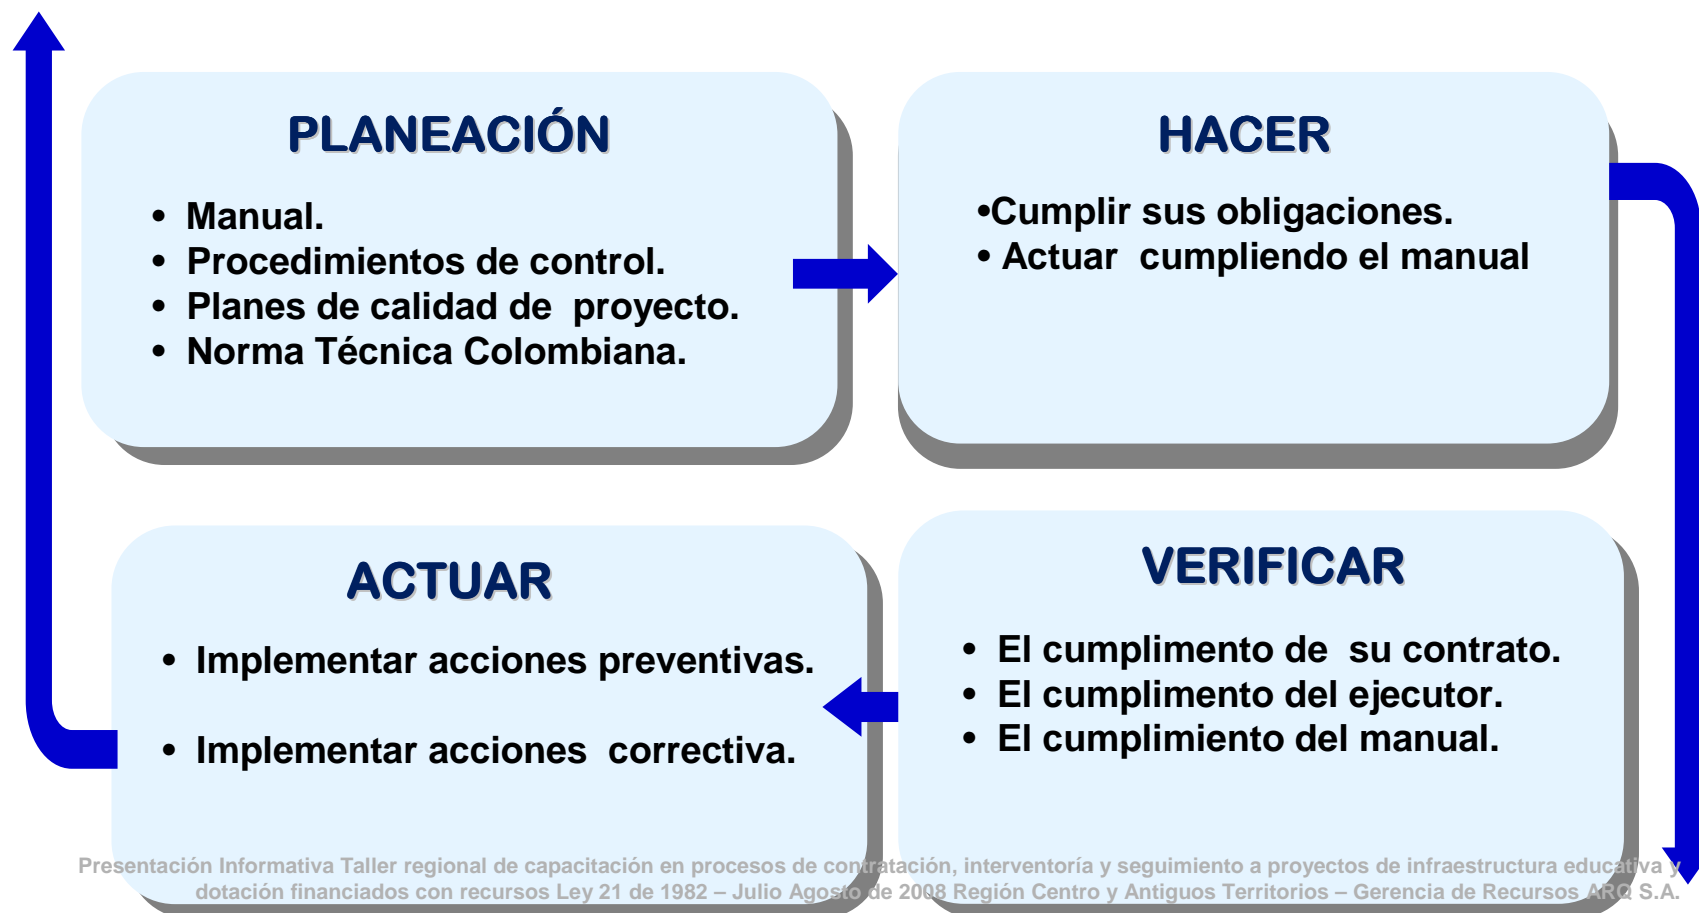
PLANEACIÓN

• Manual.
• Procedimientos de control.
• Planes de calidad de proyecto.
• Norma Técnica Colombiana.

HACER

•Cumplir sus obligaciones.
• Actuar cumpliendo el manual

ACTUAR

• Implementar acciones preventivas.

• Implementar acciones correctiva.

VERIFICAR

• El cumplimento de su contrato.
• El cumplimento del ejecutor.
• El cumplimiento del manual.

Presentación Informativa Taller regional de capacitación en procesos de contratación, interventoría y seguimiento a proyectos de infraestructura educativa y dotación financiados con recursos Ley 21 de 1982 – Julio Agosto de 2008 Región Centro y Antiguos Territorios – Gerencia de Recursos ARQ S.A.